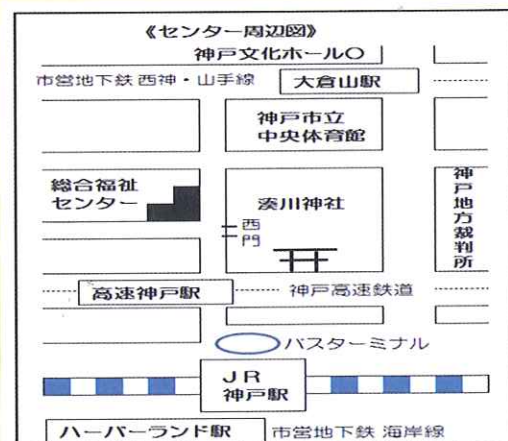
《センター周辺図》

神戸文化ホール○

市営地下鉄 西神・山手線

大倉山駅

神戸市立
中央体育館

総合福祉
センター

湊川神社

西
門

神
戸
地
方
裁
判
所

高速神戸駅

神戸高速鉄道

バスターミナル

JR
神戸駅

ハーバーランド駅

市営地下鉄 海岸線